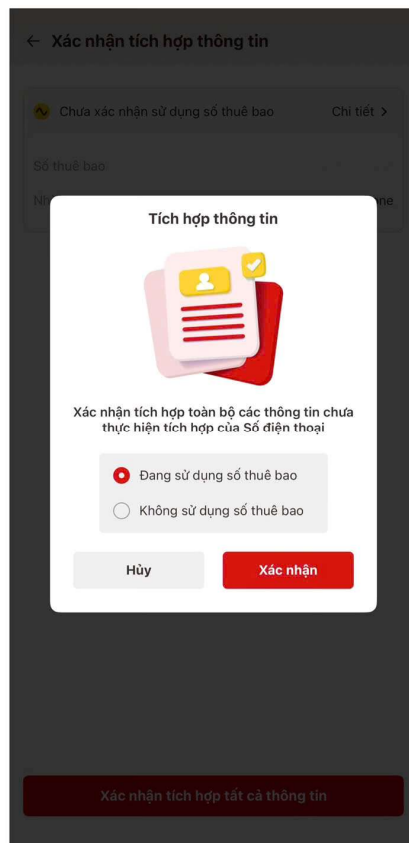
← Xác nhận tích hợp thông tin

Chưa xác nhận sử dụng số thuê bao

Chi tiết >

Số thuê bao

N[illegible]

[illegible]one

Tích hợp thông tin

Xác nhận tích hợp toàn bộ các thông tin chưa thực hiện tích hợp của Số điện thoại

Đang sử dụng số thuê bao

Không sử dụng số thuê bao

Hủy

Xác nhận

Xác nhận tích hợp tất cả thông tin